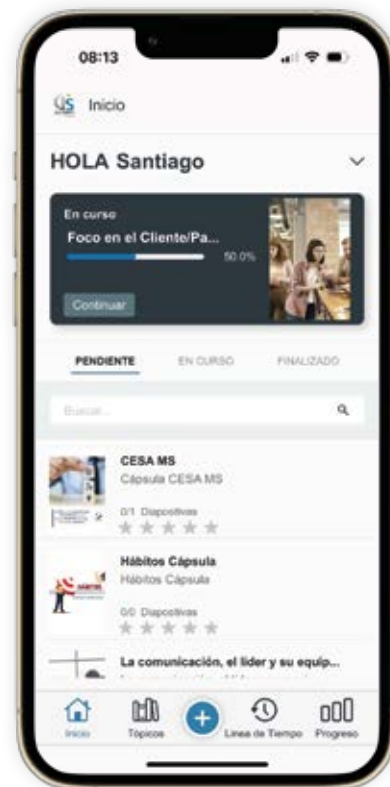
08:13

Inicio

HOLA Santiago

En curso

Foco en el Cliente/Pa...

50.0%

Continuar

PENDIENTE

EN CURSO

FINALIZADO

Buscar...

CESA MS

Cápsula CESA MS

0/1 Diapositivas

Hábitos Cápsula

Hábitos Cápsula

0/0 Diapositivas

La comunicación, el líder y su equip...

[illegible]

Inicio

Tópicos

Línea de Tiempo

Progreso